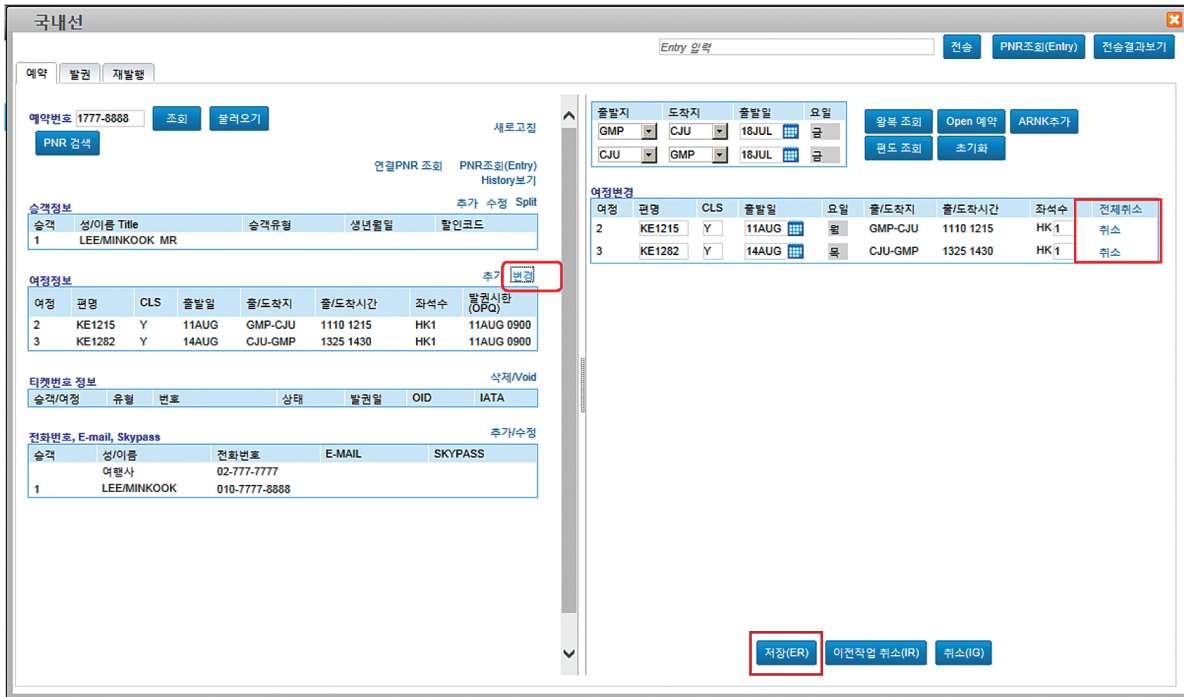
국내선

Entry 입력 전송 PNR조회(Entry) 전송결과보기

예약 발권 재발행

예약번호 1777-8888 조회 불러오기

PNR 검색

새로고침

연결PNR 조회 PNR조회(Entry)
History보기

승객정보 추가 수정 Split

| 승객 | 성/이름 Title | 승객유형 | 생년월일 | 할인코드 |
|---|---|---|---|---|
| 1 | LEE/MINKOOK MR | | | |

여정정보 추가 변경

| 여정 | 편명 | CLS | 출발일 | 출/도착지 | 출/도착시간 | 좌석수 | 발권시한 (OPQ) |
|---|---|---|---|---|---|---|---|
| 2 | KE1215 | Y | 11AUG | GMP-CJU | 1110 1215 | HK1 | 11AUG 0900 |
| 3 | KE1282 | Y | 14AUG | CJU-GMP | 1325 1430 | HK1 | 11AUG 0900 |

티켓번호 정보 삭제/Void

| 승객/여정 | 유형 | 번호 | 상태 | 발권일 | OID | IATA |
|---|---|---|---|---|---|---|

전화번호, E-mail, Skypass 추가/수정

| 승객 | 성/이름 | 전화번호 | E-MAIL | SKYPASS |
|---|---|---|---|---|
| | 여행사 | 02-777-7777 | | |
| 1 | LEE/MINKOOK | 010-7777-8888 | | |

| 출발지 | 도착지 | 출발일 | 요일 |
|---|---|---|---|
| GMP | CJU | 18JUL | 금 |
| CJU | GMP | 18JUL | 금 |

왕복 조회 Open 예약 ARNK추가
편도 조회 초기화

여정변경

| 여정 | 편명 | CLS | 출발일 | 요일 | 출/도착지 | 출/도착시간 | 좌석수 | 전체취소 |
|---|---|---|---|---|---|---|---|---|
| 2 | KE1215 | Y | 11AUG | 월 | GMP-CJU | 1110 1215 | HK 1 | 취소 |
| 3 | KE1282 | Y | 14AUG | 목 | CJU-GMP | 1325 1430 | HK 1 | 취소 |

저장(ER) 이전작업 취소(IR) 취소(IG)